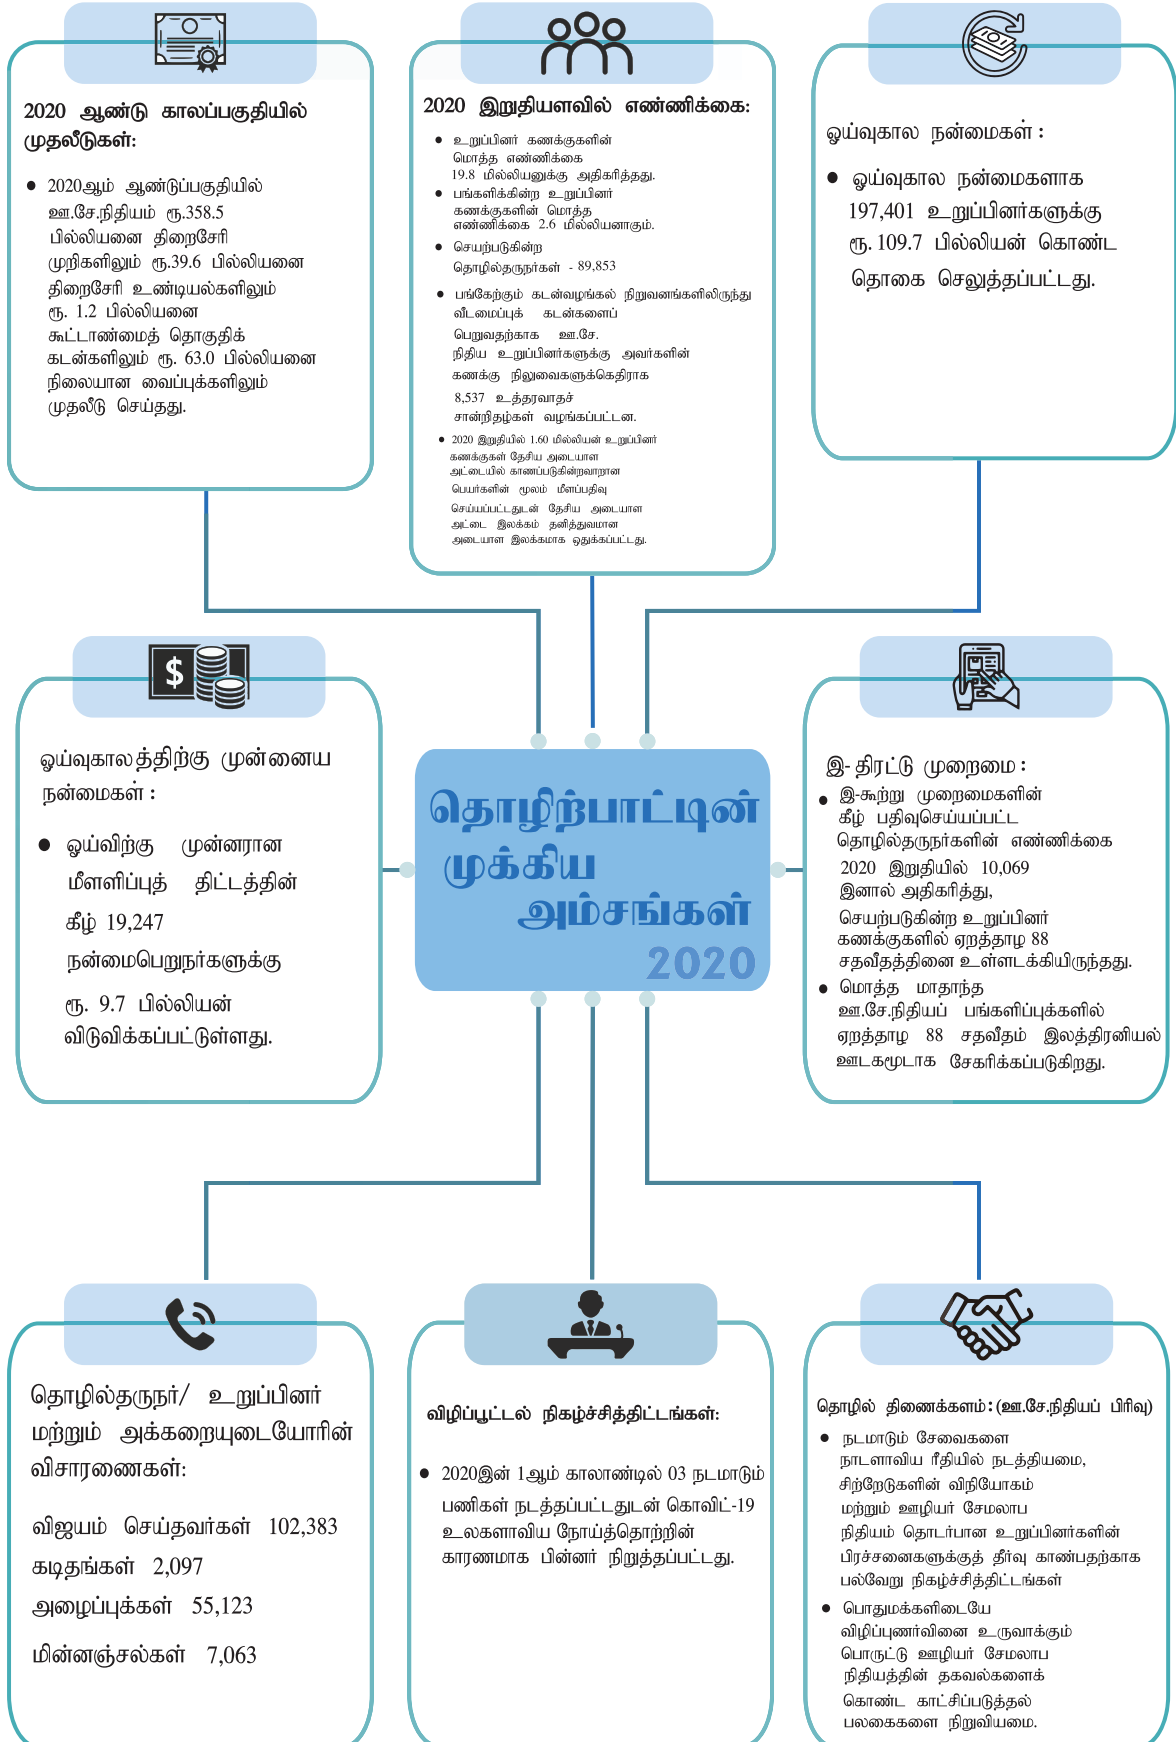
2020 ஆண்டு காலப்பகுதியில் முதலீடுகள்:

• 2020ஆம் ஆண்டுப்பகுதியில் ஊ.சே.நிதியம் ரூ.358.5 பில்லியனை திறைசேரி முறிகளிலும் ரூ.39.6 பில்லியனை திறைசேரி உண்டியல்களிலும் ரூ. 1.2 பில்லியனை கூட்டாண்மைத் தொகுதிக் கடன்களிலும் ரூ. 63.0 பில்லியனை நிலையான வைப்புக்களிலும் முதலீடு செய்தது.

2020 இறுதியளவில் எண்ணிக்கை:

• உறுப்பினர் கணக்குகளின் மொத்த எண்ணிக்கை 19.8 மில்லியனுக்கு அதிகரித்தது.
• பங்களிக்கின்ற உறுப்பினர் கணக்குகளின் மொத்த எண்ணிக்கை 2.6 மில்லியனாகும்.
• செயற்படுகின்ற தொழில்தருநர்கள் - 89,853
• பங்கேற்கும் கடன்வழங்கல் நிறுவனங்களிலிருந்து வீடமைப்புக் கடன்களைப் பெறுவதற்காக ஊ.சே. நிதிய உறுப்பினர்களுக்கு அவர்களின் கணக்கு நிலுவைகளுக்கெதிராக 8,537 உத்தரவாதச் சான்றிதழ்கள் வழங்கப்பட்டன.
• 2020 இறுதியில் 1.60 மில்லியன் உறுப்பினர் கணக்குகள் தேசிய அடையாள அட்டையில் காணப்படுகின்றவாறான பெயர்களின் மூலம் மீளப்பதிவு செய்யப்பட்டதுடன் தேசிய அடையாள அட்டை இலக்கம் தனித்துவமான அடையாள இலக்கமாக ஒதுக்கப்பட்டது.

ஓய்வுகால நன்மைகள் :

• ஓய்வுகால நன்மைகளாக 197,401 உறுப்பினர்களுக்கு ரூ. 109.7 பில்லியன் கொண்ட தொகை செலுத்தப்பட்டது.

ஓய்வுகாலத்திற்கு முன்னைய நன்மைகள் :

• ஓய்விற்கு முன்னரான மீளளிப்புத் திட்டத்தின் கீழ் 19,247 நன்மைபெறுநர்களுக்கு ரூ. 9.7 பில்லியன் விடுவிக்கப்பட்டுள்ளது.

தொழிற்பாட்டின் முக்கிய அம்சங்கள் 2020

இ- திரட்டு முறைமை :

• இ-கூற்று முறைமைகளின் கீழ் பதிவுசெய்யப்பட்ட தொழில்தருநர்களின் எண்ணிக்கை 2020 இறுதியில் 10,069 இனால் அதிகரித்து, செயற்படுகின்ற உறுப்பினர் கணக்குகளில் ஏறத்தாழ 88 சதவீதத்தினை உள்ளடக்கியிருந்தது.
• மொத்த மாதாந்த ஊ.சே.நிதியப் பங்களிப்புக்களில் ஏறத்தாழ 88 சதவீதம் இலத்திரனியல் ஊடகமூடாக சேகரிக்கப்படுகிறது.

தொழில்தருநர்/ உறுப்பினர் மற்றும் அக்கறையுடையோரின் விசாரணைகள்:

விஜயம் செய்தவர்கள் 102,383
கடிதங்கள் 2,097
அழைப்புக்கள் 55,123
மின்னஞ்சல்கள் 7,063

விழிப்பூட்டல் நிகழ்ச்சித்திட்டங்கள்:

• 2020இன் 1ஆம் காலாண்டில் 03 நடமாடும் பணிகள் நடத்தப்பட்டதுடன் கொவிட்-19 உலகளாவிய நோய்த்தொற்றின் காரணமாக பின்னர் நிறுத்தப்பட்டது.

தொழில் திணைக்களம்: (ஊ.சே.நிதியப் பிரிவு)

• நடமாடும் சேவைகளை நாடளாவிய ரீதியில் நடத்தியமை, சிற்றேடுகளின் விநியோகம் மற்றும் ஊழியர் சேமலாப நிதியம் தொடர்பான உறுப்பினர்களின் பிரச்சனைகளுக்குத் தீர்வு காண்பதற்காக பல்வேறு நிகழ்ச்சித்திட்டங்கள்
• பொதுமக்களிடையே விழிப்புணர்வினை உருவாக்கும் பொருட்டு ஊழியர் சேமலாப நிதியத்தின் தகவல்களைக் கொண்ட காட்சிப்படுத்தல் பலகைகளை நிறுவியமை.